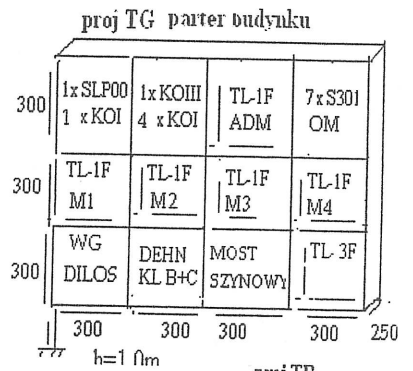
proj TG parter budynku

| | | | |
|---|---|---|---|
| 1x SLP00 1 x KOI | 1x KOIII 4 x KOI | TL-1F ADM | 7 x S301 OM |
| TL-1F M1 | TL-1F M2 | TL-1F M3 | TL-1F M4 |
| WG DILOS | DEHN KL B+C | MOST SZYNOWY | TL- 3F |

300
300
300

300 300 300 300 250

h=1,0m

proj TB